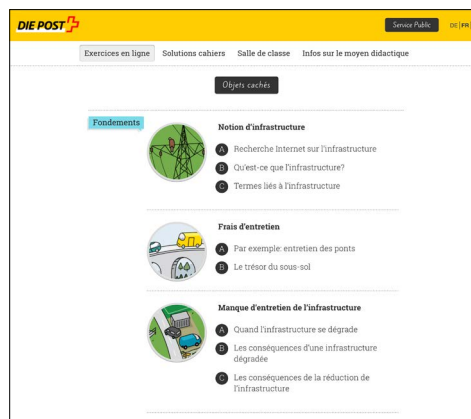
DIE POST

Service Public

DE | FR

Exercices en ligne
Solutions cahiers
Salle de classe
Infos sur le moyen didactique

Objets cachés

Fondements

Notion d'infrastructure

A Recherche Internet sur l'infrastructure

B Qu'est-ce que l'infrastructure?

C Termes liés à l'infrastructure

Frais d'entretien

A Par exemple: entretien des ponts

B Le trésor du sous-sol

Manque d'entretien de l'infrastructure

A Quand l'infrastructure se dégrade

B Les conséquences d'une infrastructure dégradée

C Les conséquences de la réduction de l'infrastructure